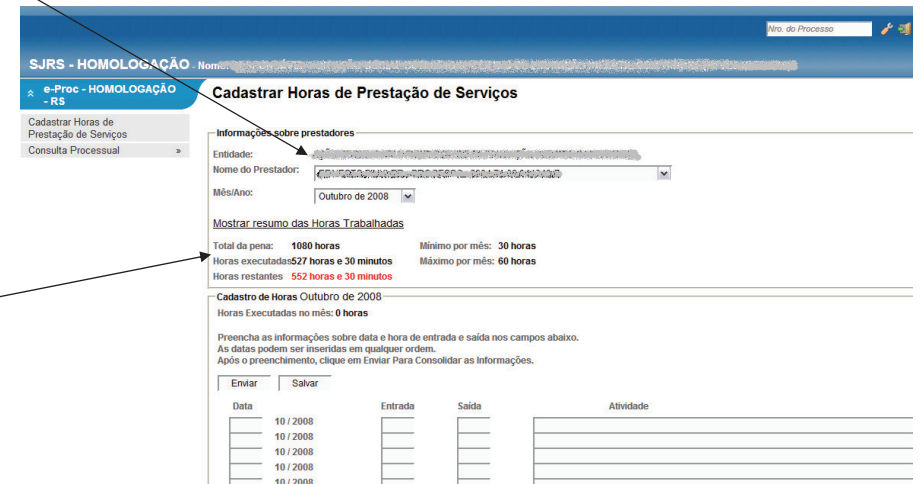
Nro. do Processo

SJRS - HOMOLOGAÇÃO - Nome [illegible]

e-Proc - HOMOLOGAÇÃO - RS

Cadastrar Horas de Prestação de Serviços

Consulta Processual »

Cadastrar Horas de Prestação de Serviços

Informações sobre prestadores

Entidade: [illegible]

Nome do Prestador: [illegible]

Mês/Ano: Outubro de 2008

Mostrar resumo das Horas Trabalhadas

Total da pena: 1080 horas
Mínimo por mês: 30 horas
Horas executadas 527 horas e 30 minutos
Máximo por mês: 60 horas
Horas restantes 552 horas e 30 minutos

Cadastro de Horas Outubro de 2008

Horas Executadas no mês: 0 horas

Preencha as informações sobre data e hora de entrada e saída nos campos abaixo.
As datas podem ser inseridas em qualquer ordem.
Após o preenchimento, clique em Enviar Para Consolidar as Informações.

Enviar Salvar

| Data | | Entrada | Saída | Atividade |
|---|---|---|---|---|
| | 10 / 2008 | | | |
| | 10 / 2008 | | | |
| | 10 / 2008 | | | |
| | 10 / 2008 | | | |
| | 10 / 2008 | | | |